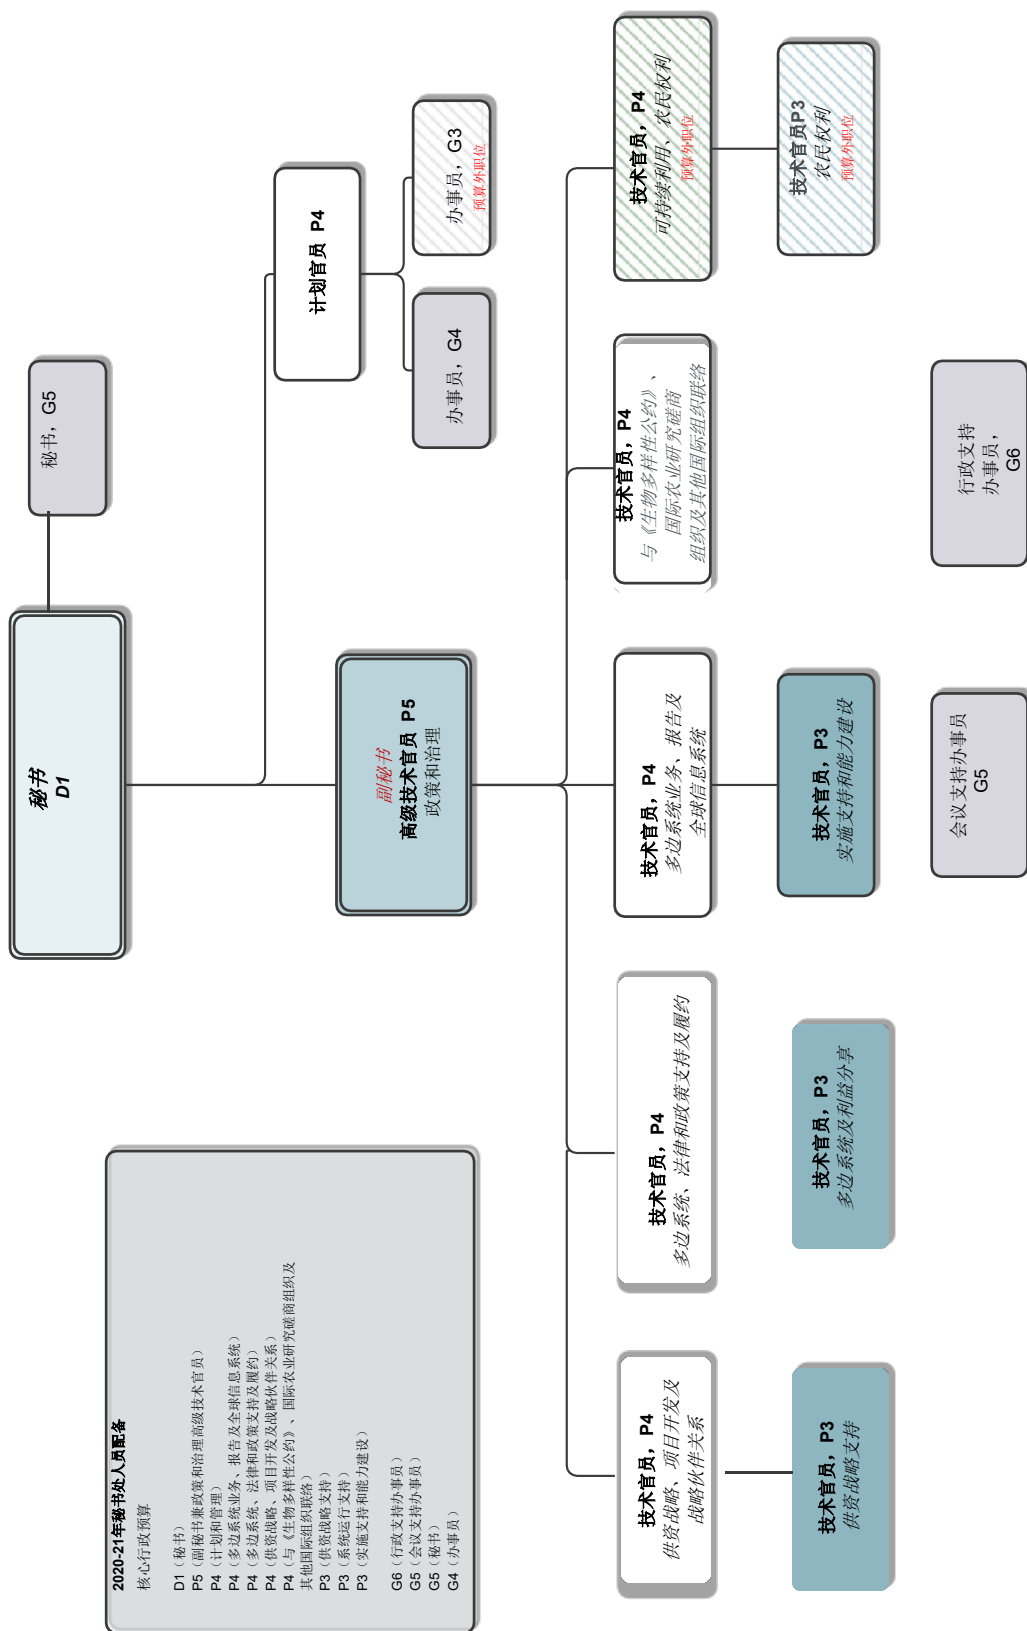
秘书
D1

秘书，G5

副秘书
高级技术官员 P5
政策和治理

计划官员 P4

办事员，G3
预算外职位

办事员，G4

技术官员，P4
可持续利用，农民权利
预算外职位

技术官员P3
农民权利
预算外职位

技术官员，P4
与《生物多样性公约》、国际农业研究磋商组织及其他国际组织联络

行政支持
办事员，
G6

技术官员，P4
多边系统业务、报告及全球信息系统

技术官员，P3
实施支持和能力建设

会议支持办事员
G5

技术官员，P4
多边系统、法律和政策支持及履约

技术官员，P3
多边系统及利益分享

技术官员，P4
供资战略、项目开发及战略伙伴关系

技术官员，P3
供资战略支持

2020-21年秘书处人员配备
核心行政预算

D1（秘书）
P5（副秘书兼政策和治理高级技术官员）
P4（计划管理）
P4（多边系统业务、报告及全球信息系统）
P4（多边系统、法律和政策支持及履约）
P4（供资战略、项目开发及战略伙伴关系）
P4（与《生物多样性公约》、国际农业研究磋商组织及其他国际组织联络）
P3（供资战略支持）
P3（系统运行支持）
P3（实施支持和能力建设）

G6（行政支持办事员）
G5（会议支持办事员）
G5（秘书）
G4（办事员）